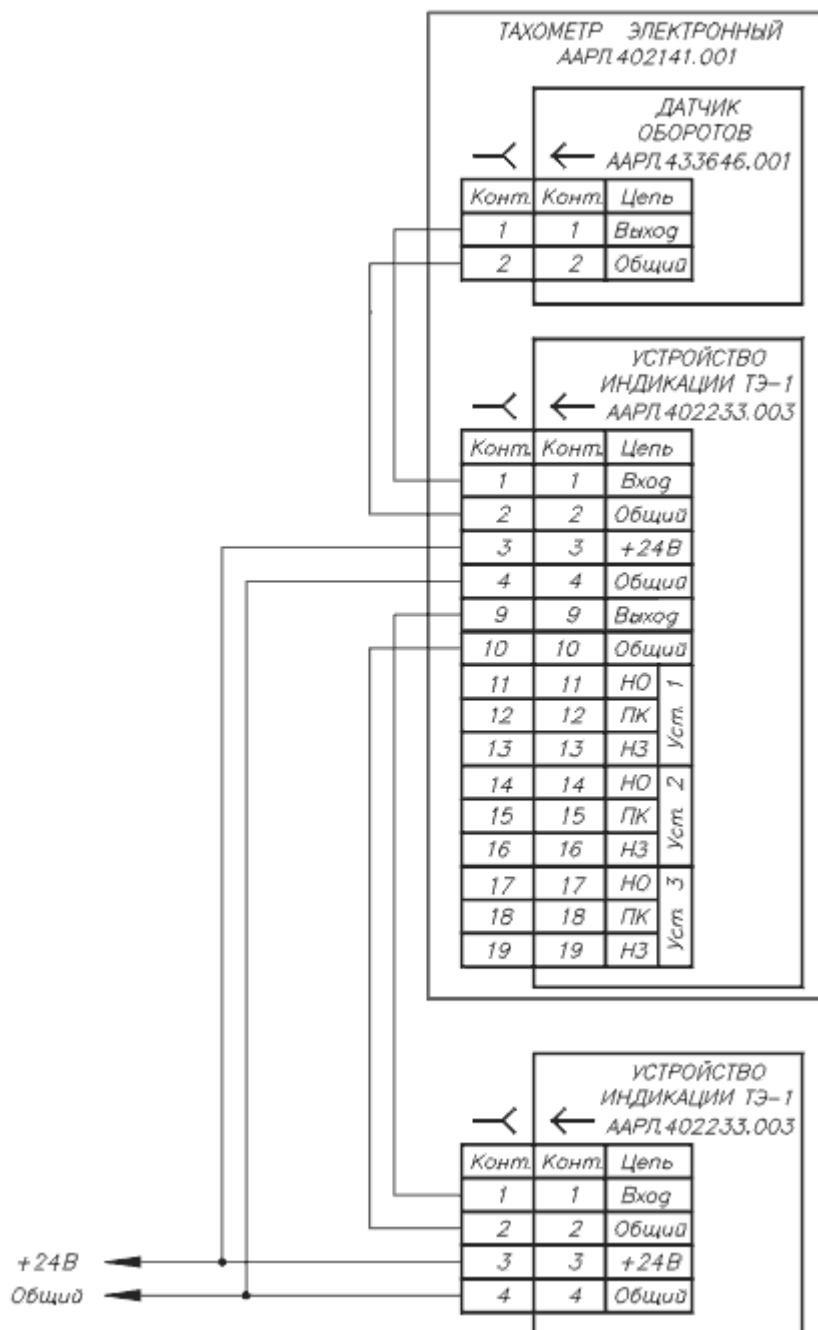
ТАХОМЕТР ЭЛЕКТРОННЫЙ
ААРЛ.402141.001

ДАТЧИК
ОБОРОТОВ
ААРЛ.433646.001

| Конт. | Конт. | Цепь |
|---|---|---|
| 1 | 1 | Выход |
| 2 | 2 | Общий |

УСТРОЙСТВО
ИНДИКАЦИИ ТЭ-1
ААРЛ.402233.003

| Конт. | Конт. | Цепь | |
|---|---|---|---|
| 1 | 1 | Вход | |
| 2 | 2 | Общий | |
| 3 | 3 | +24В | |
| 4 | 4 | Общий | |
| 9 | 9 | Выход | |
| 10 | 10 | Общий | |
| 11 | 11 | НО | Уст. 1 |
| 12 | 12 | ПК | |
| 13 | 13 | НЗ | |
| 14 | 14 | НО | Уст. 2 |
| 15 | 15 | ПК | |
| 16 | 16 | НЗ | |
| 17 | 17 | НО | Уст. 3 |
| 18 | 18 | ПК | |
| 19 | 19 | НЗ | |

УСТРОЙСТВО
ИНДИКАЦИИ ТЭ-1
ААРЛ.402233.003

| Конт. | Конт. | Цепь |
|---|---|---|
| 1 | 1 | Вход |
| 2 | 2 | Общий |
| 3 | 3 | +24В |
| 4 | 4 | Общий |

+24В
Общий